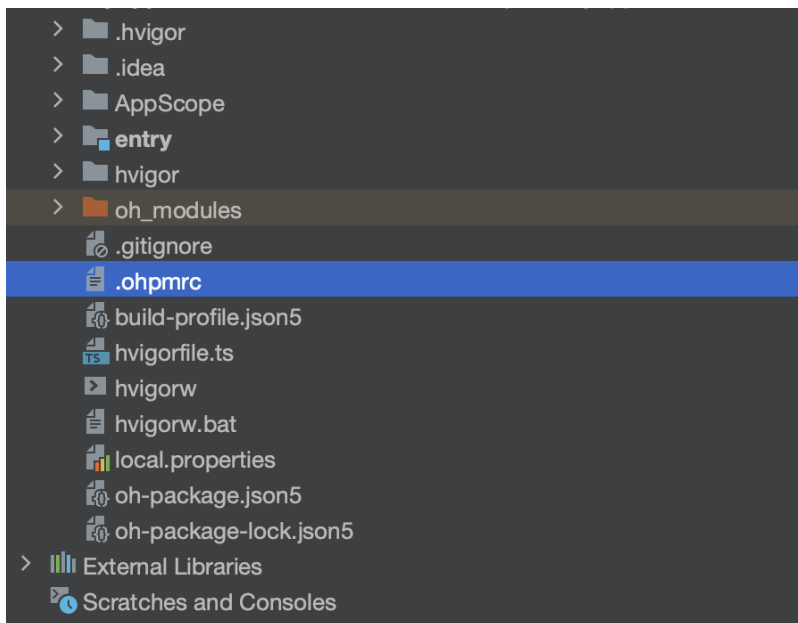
.hvigor
.idea
AppScope
entry
hvigor
oh_modules
.gitignore
.ohpmrc
build-profile.json5
hvigorfile.ts
hvigorw
hvigorw.bat
local.properties
oh-package.json5
oh-package-lock.json5
External Libraries
Scratches and Consoles